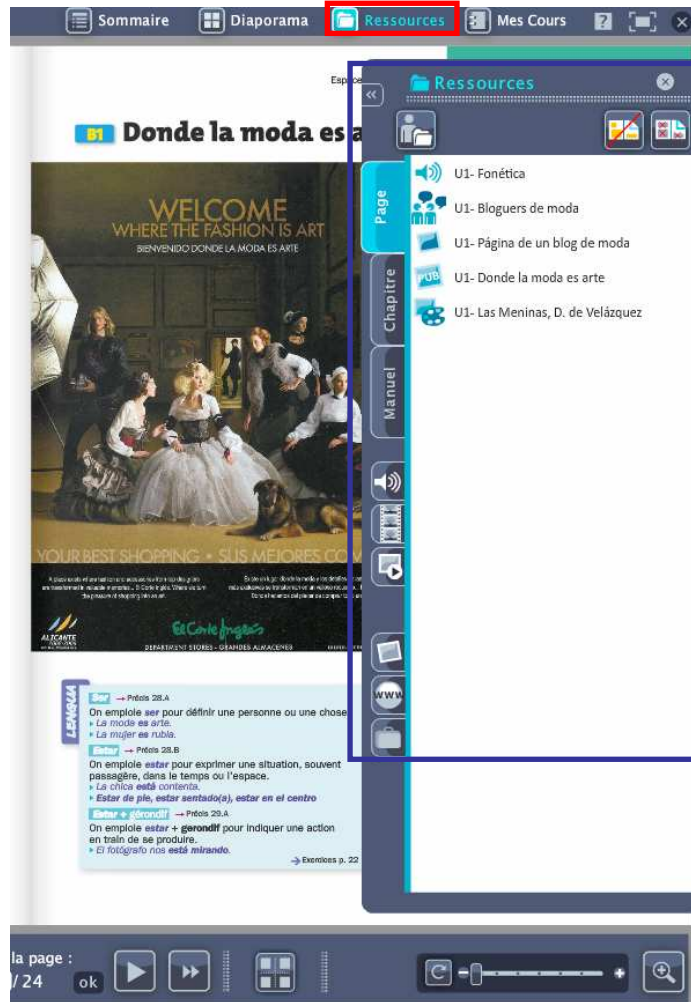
Sommaire Diaporama Ressources Mes Cours

Espa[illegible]

B1 Donde la moda es a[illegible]

WELCOME
WHERE THE FASHION IS ART
BIENVENIDO DONDE LA MODA ES ARTE

YOUR BEST SHOPPING • SUS MEJORES CO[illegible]

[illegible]

ALICANTE

El Corte Inglés
DEPARTMENT STORES - GRANDES ALMACENES

LENGUA

Ser → Précis 28.A
On emploie ser pour définir une personne ou une chose
• La moda es arte.
• La mujer es rubia.

Estar → Précis 28.B
On emploie estar pour exprimer une situation, souvent passagère, dans le temps ou l'espace.
• La chica está contenta.
• Estar de pie, estar sentado(a), estar en el centro

Estar + gérondif → Précis 29.A
On emploie estar + gérondif pour indiquer une action en train de se produire.
• El fotógrafo nos está mirando.

→ Exercices p. 22

Ressources

Page
Chapitre
Manuel

U1- Fonética
U1- Bloguers de moda
U1- Página de un blog de moda
PUB U1- Donde la moda es arte
U1- Las Meninas, D. de Velázquez

www

la page :
/24 ok